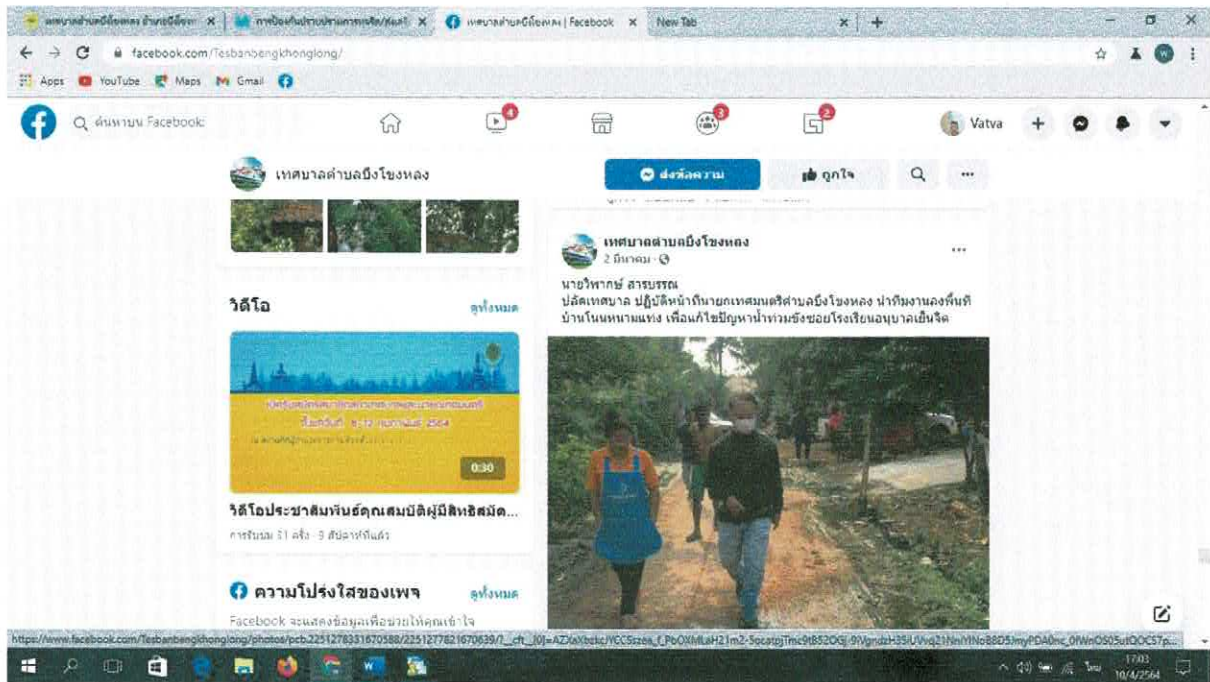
เทศบาลตำบลบึงโขงหลง อำเภอบึงโขง × | การป้องกันปราบปรามการทุจริต/ข้อมูล × | เทศบาลตำบลบึงโขงหลง | Facebook × | New Tab × | +

facebook.com/Tesbanbengkhonglong/

Apps YouTube Maps Gmail

ค้นหาบน Facebook

4 3 2

Vatva

เทศบาลตำบลบึงโขงหลง

ส่งข้อความ

ถูกใจ

วิดีโอ

ดูทั้งหมด

0:30

วิดีโอประชาสัมพันธ์คุณสมบัติผู้มีสิทธิสมัค...

การรับชม 31 ครั้ง · 9 สัปดาห์ที่แล้ว

ความโปร่งใสของเพจ

ดูทั้งหมด

Facebook จะแสดงข้อมูลเพื่อช่วยให้คุณเข้าใจ

เทศบาลตำบลบึงโขงหลง
2 มีนาคม ·

นายวิพากษ์ สารบรรณ
ปลัดเทศบาล ปฏิบัติหน้าที่นายกเทศมนตรีตำบลบึงโขงหลง นำทีมงานลงพื้นที่บ้านโนนหนามแท่ง เพื่อแก้ไขปัญหาน้ำท่วมขังซอยโรงเรียนอนุบาลเย็นจิต

https://www.facebook.com/Tesbanbengkhonglong/photos/pcb.2251278331670588/2251278216706397/?__cft__[0]=AZXaXbzkcYCCSszea_f_PbOXMLaH21m2-5ocatpjTmc9tB52OGj-9Vgndzl-35iUVvq21NnYlNo88D5JmyPDA0nc_0fWnOS05utQOCS7p...

17:03
10/4/2564